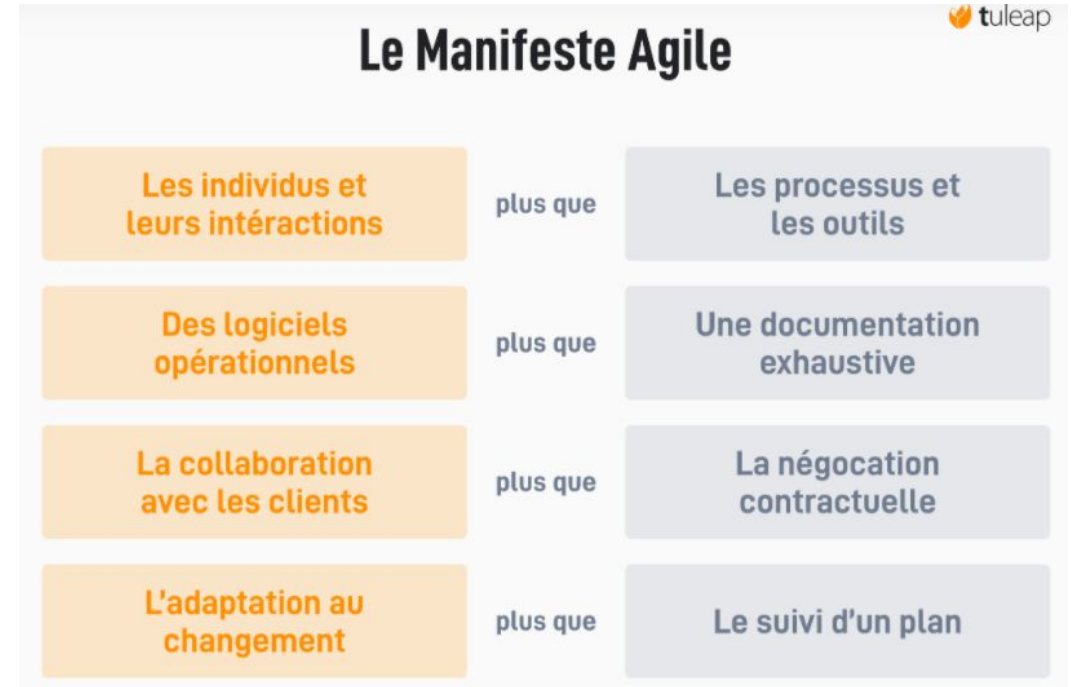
tuleap

Le Manifeste Agile

| | | |
|---|---|---|
| Les individus et leurs intéractions | plus que | Les processus et les outils |
| Des logiciels opérationnels | plus que | Une documentation exhaustive |
| La collaboration avec les clients | plus que | La négocation contractuelle |
| L'adaptation au changement | plus que | Le suivi d'un plan |